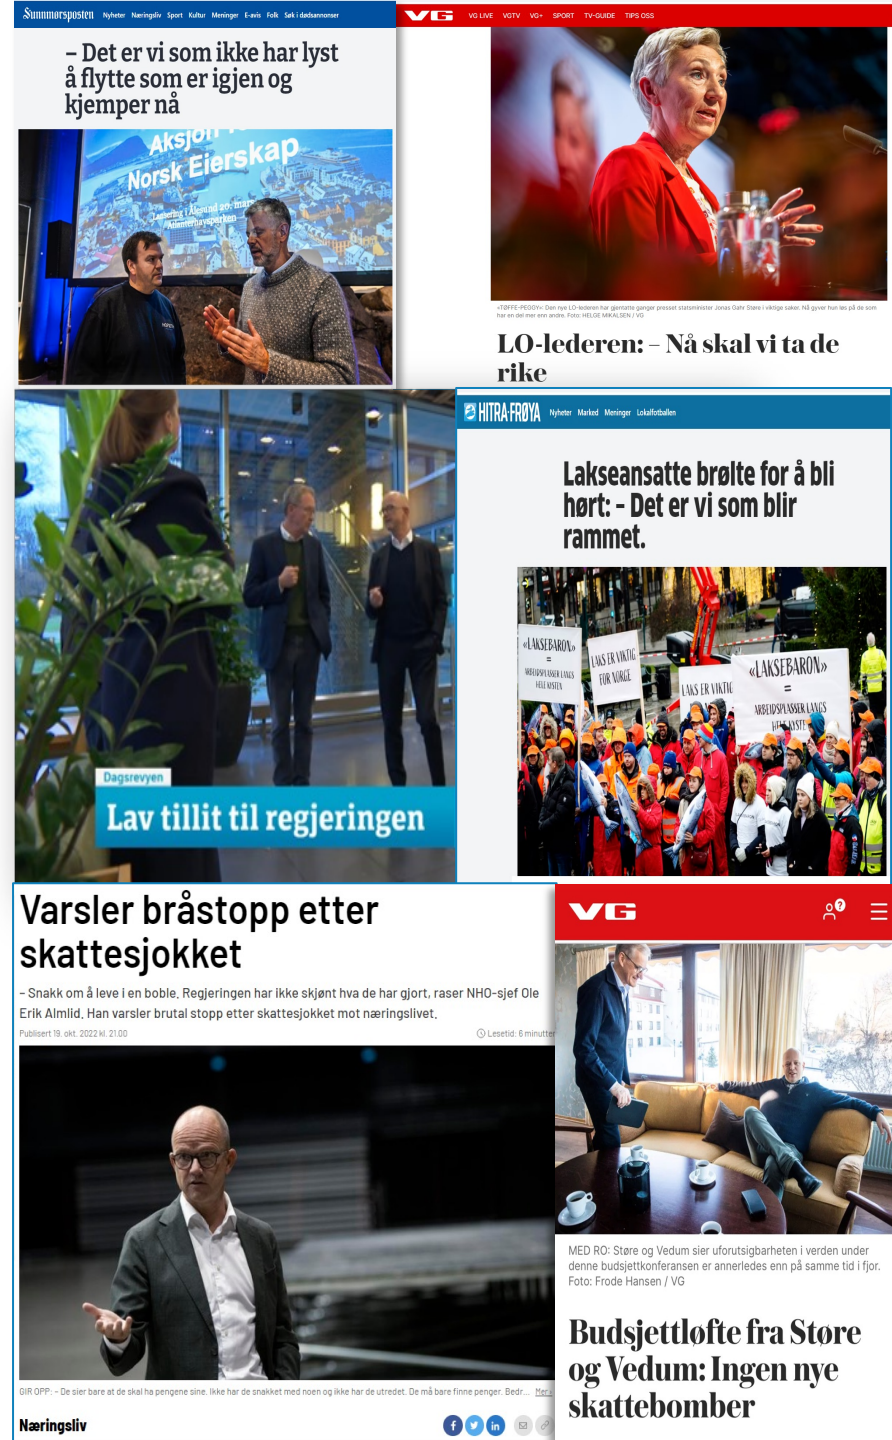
Sunnmørsposten Nyheter Næringsliv Sport Kultur Meninger E-avis Folk Søk i dødsannonser

– Det er vi som ikke har lyst å flytte som er igjen og kjemper nå

Aksjon for Norsk Eierskap

Lansering i Ålesund 20. mars Atlanterhavsparken

VG VG LIVE VGTV VG+ SPORT TV-GUIDE TIPS OSS

«TØFFE-PEGGY»: Den nye LO-lederen har gjentatte ganger presset statsminister Jonas Gahr Støre i viktige saker. Nå gyver hun løs på de som har en del mer enn andre. Foto: HELGE MIKALSEN / VG

LO-lederen: – Nå skal vi ta de rike

Dagsrevyen

Lav tillit til regjeringen

HITRA-FRØYA Nyheter Marked Meninger Lokalfotballen

Lakseansatte brølte for å bli hørt: - Det er vi som blir rammet.

«LAKSEBARON» = ARBEIDSPLASSER LANGS KYSTEN

LAKS ER VIKTIG FOR NORGE

LAKS ER VIKTIG

«LAKSEBARON» = ARBEIDSPLASSER LANGS KYSTEN

Varsler bråstopp etter skattesjokket

– Snakk om å leve i en boble. Regjeringen har ikke skjønt hva de har gjort, raser NHO-sjef Ole Erik Almlid. Han varsler brutal stopp etter skattesjokket mot næringslivet.

Publisert 19. okt. 2022 kl. 21.00

Lesetid: 6 minutter

GIR OPP: - De sier bare at de skal ha pengene sine. Ikke har de snakket med noen og ikke har de utredet. De må bare finne penger. Bedr... Mer

Næringsliv

VG

MED RO: Støre og Vedum sier uforutsigbarheten i verden under denne budsjettkonferansen er annerledes enn på samme tid i fjor. Foto: Frode Hansen / VG

Budsjettløfte fra Støre og Vedum: Ingen nye skattebomber